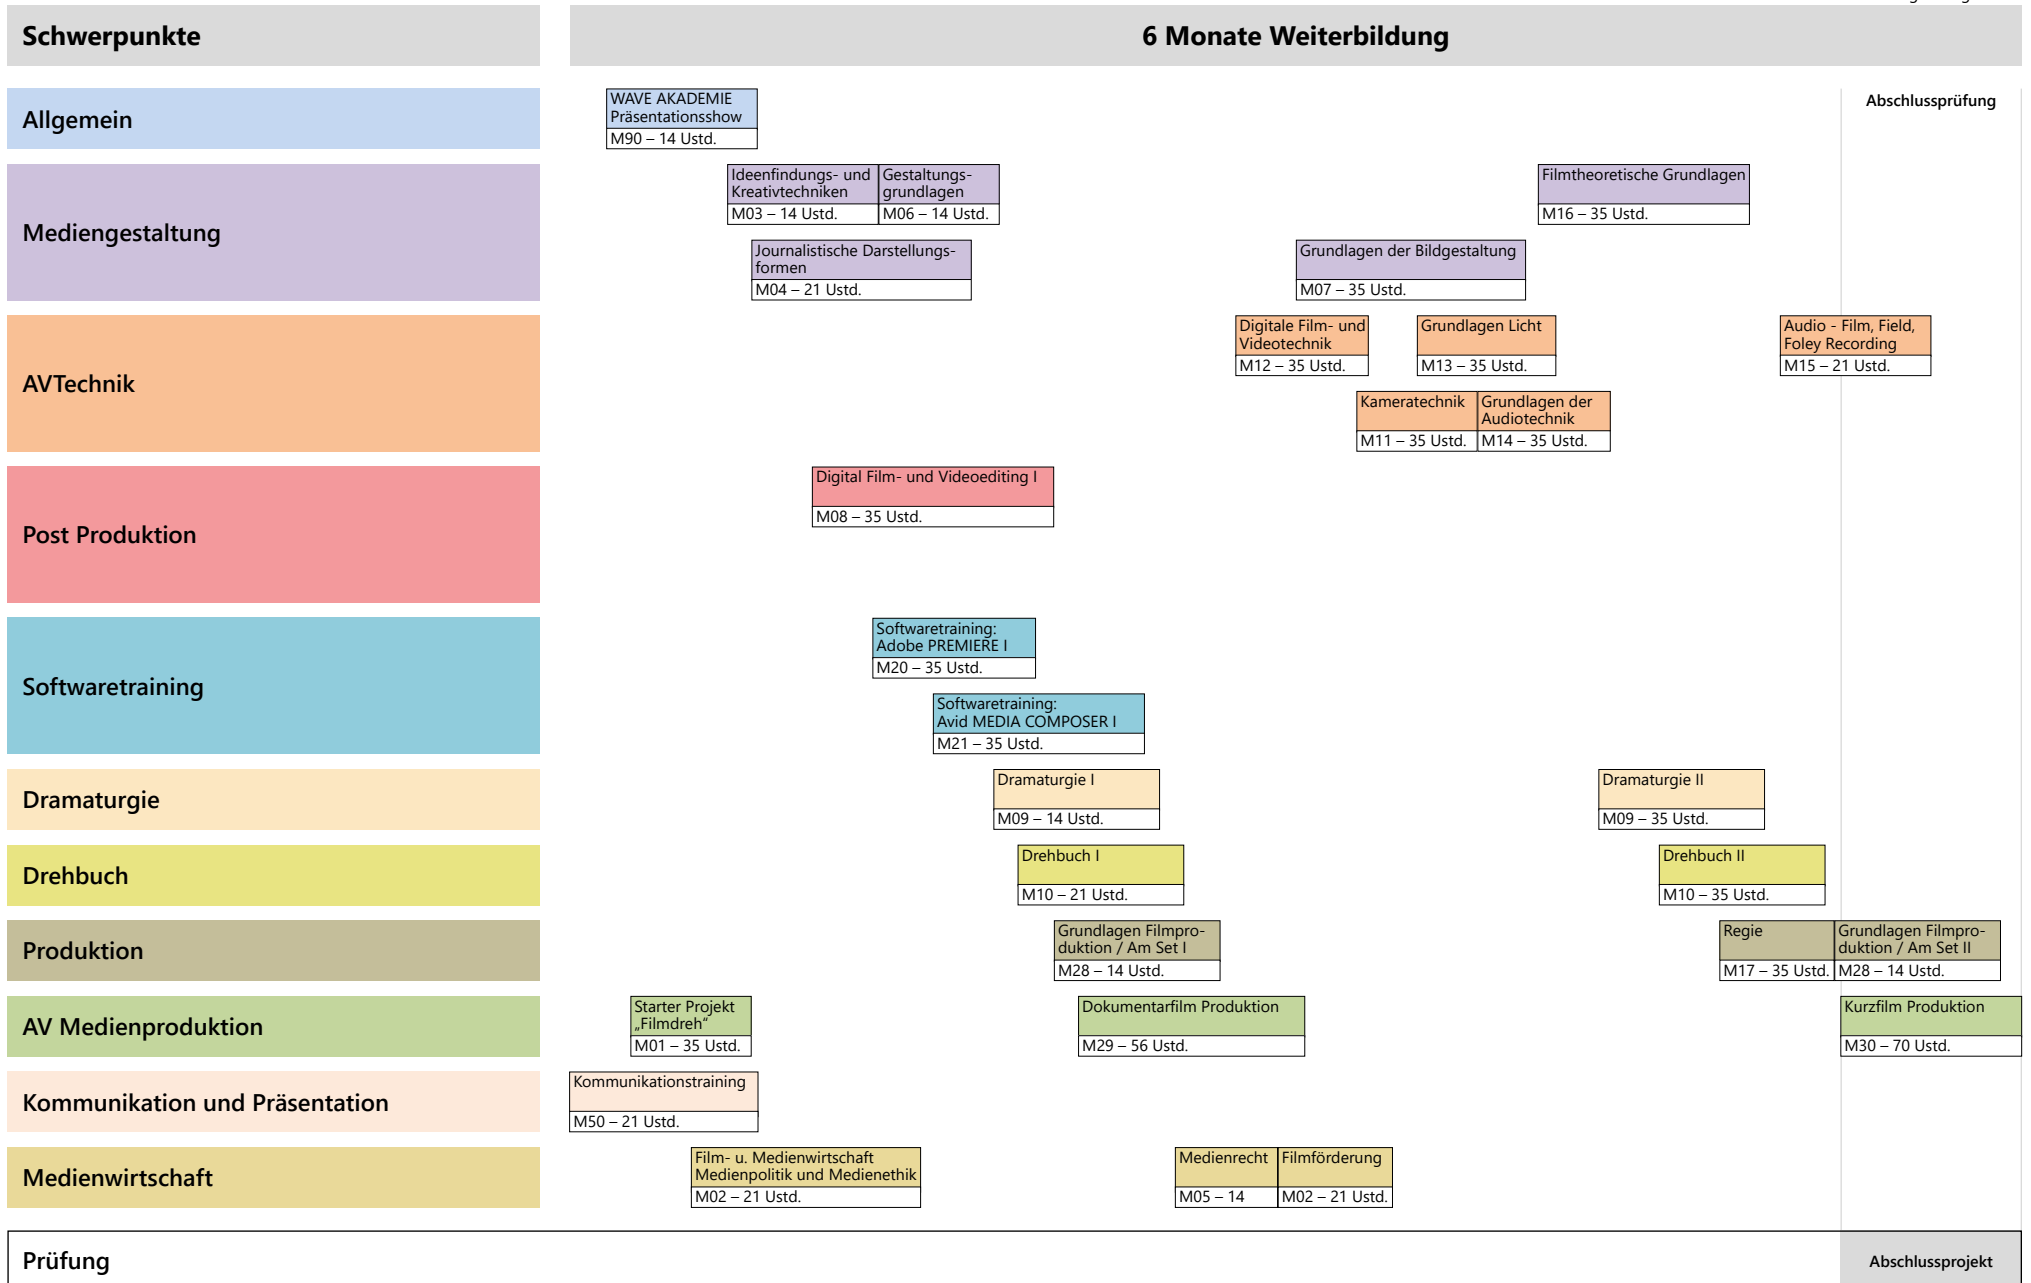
Schwerpunkte

6 Monate Weiterbildung

Allgemein

WAVE AKADEMIE Präsentationsshow
M90 – 14 Ustd.

Abschlussprüfung

Mediengestaltung

Ideenfindungs- und Kreativtechniken
M03 – 14 Ustd.

Gestaltungsgrundlagen
M06 – 14 Ustd.

Filmtheoretische Grundlagen
M16 – 35 Ustd.

Journalistische Darstellungsformen
M04 – 21 Ustd.

Grundlagen der Bildgestaltung
M07 – 35 Ustd.

AVTechnik

Digitale Film- und Videotechnik
M12 – 35 Ustd.

Grundlagen Licht
M13 – 35 Ustd.

Audio - Film, Field, Foley Recording
M15 – 21 Ustd.

Kameratechnik
M11 – 35 Ustd.

Grundlagen der Audiotechnik
M14 – 35 Ustd.

Post Produktion

Digital Film- und Videoediting I
M08 – 35 Ustd.

Softwaretraining

Softwaretraining: Adobe PREMIERE I
M20 – 35 Ustd.

Softwaretraining: Avid MEDIA COMPOSER I
M21 – 35 Ustd.

Dramaturgie

Dramaturgie I
M09 – 14 Ustd.

Dramaturgie II
M09 – 35 Ustd.

Drehbuch

Drehbuch I
M10 – 21 Ustd.

Drehbuch II
M10 – 35 Ustd.

Produktion

Grundlagen Filmproduktion / Am Set I
M28 – 14 Ustd.

Regie
M17 – 35 Ustd.

Grundlagen Filmproduktion / Am Set II
M28 – 14 Ustd.

AV Medienproduktion

Starter Projekt „Filmdreh“
M01 – 35 Ustd.

Dokumentarfilm Produktion
M29 – 56 Ustd.

Kurzfilm Produktion
M30 – 70 Ustd.

Kommunikation und Präsentation

Kommunikationstraining
M50 – 21 Ustd.

Medienwirtschaft

Film- u. Medienwirtschaft Medienpolitik und Medienethik
M02 – 21 Ustd.

Medienrecht
M05 – 14

Filmförderung
M02 – 21 Ustd.

Prüfung

Abschlussprojekt